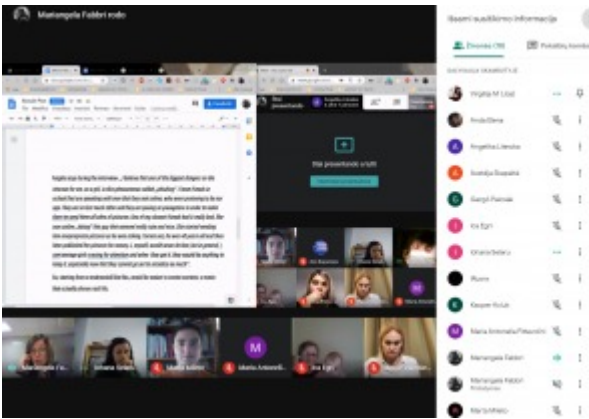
Mariangela Fabbri rodo

Išsami susitikimo informacija

Žmonės (19)

Pokalbių kanalas

DALYVAUJA SUSITIKIME

Virginija M Lisė

Anda Ørne

Angelika Liberska

Svetlija Šiupaitė

Giorgio Pastore

Ira Egri

Ilhana Sekiru

Wuona

Kasper Kuluk

Maria Antonella Petaccihi

Mariangela Fabbri

Mariangela Fabbri

Marta Milano

Šiuo metu pristatote

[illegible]

Mariangela Fab...

Ilhana Sekiru

Maria Antonell...

Ira Egri

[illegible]

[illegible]